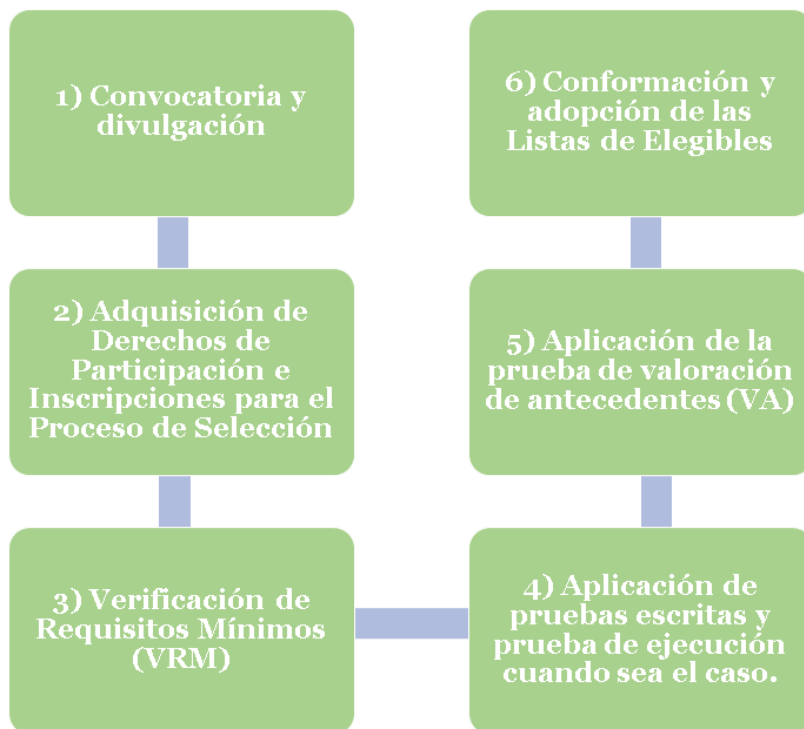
1) Convocatoria y divulgación

2) Adquisición de Derechos de Participación e Inscripciones para el Proceso de Selección

3) Verificación de Requisitos Mínimos (VRM)

4) Aplicación de pruebas escritas y prueba de ejecución cuando sea el caso.

5) Aplicación de la prueba de valoración de antecedentes (VA)

6) Conformación y adopción de las Listas de Elegibles